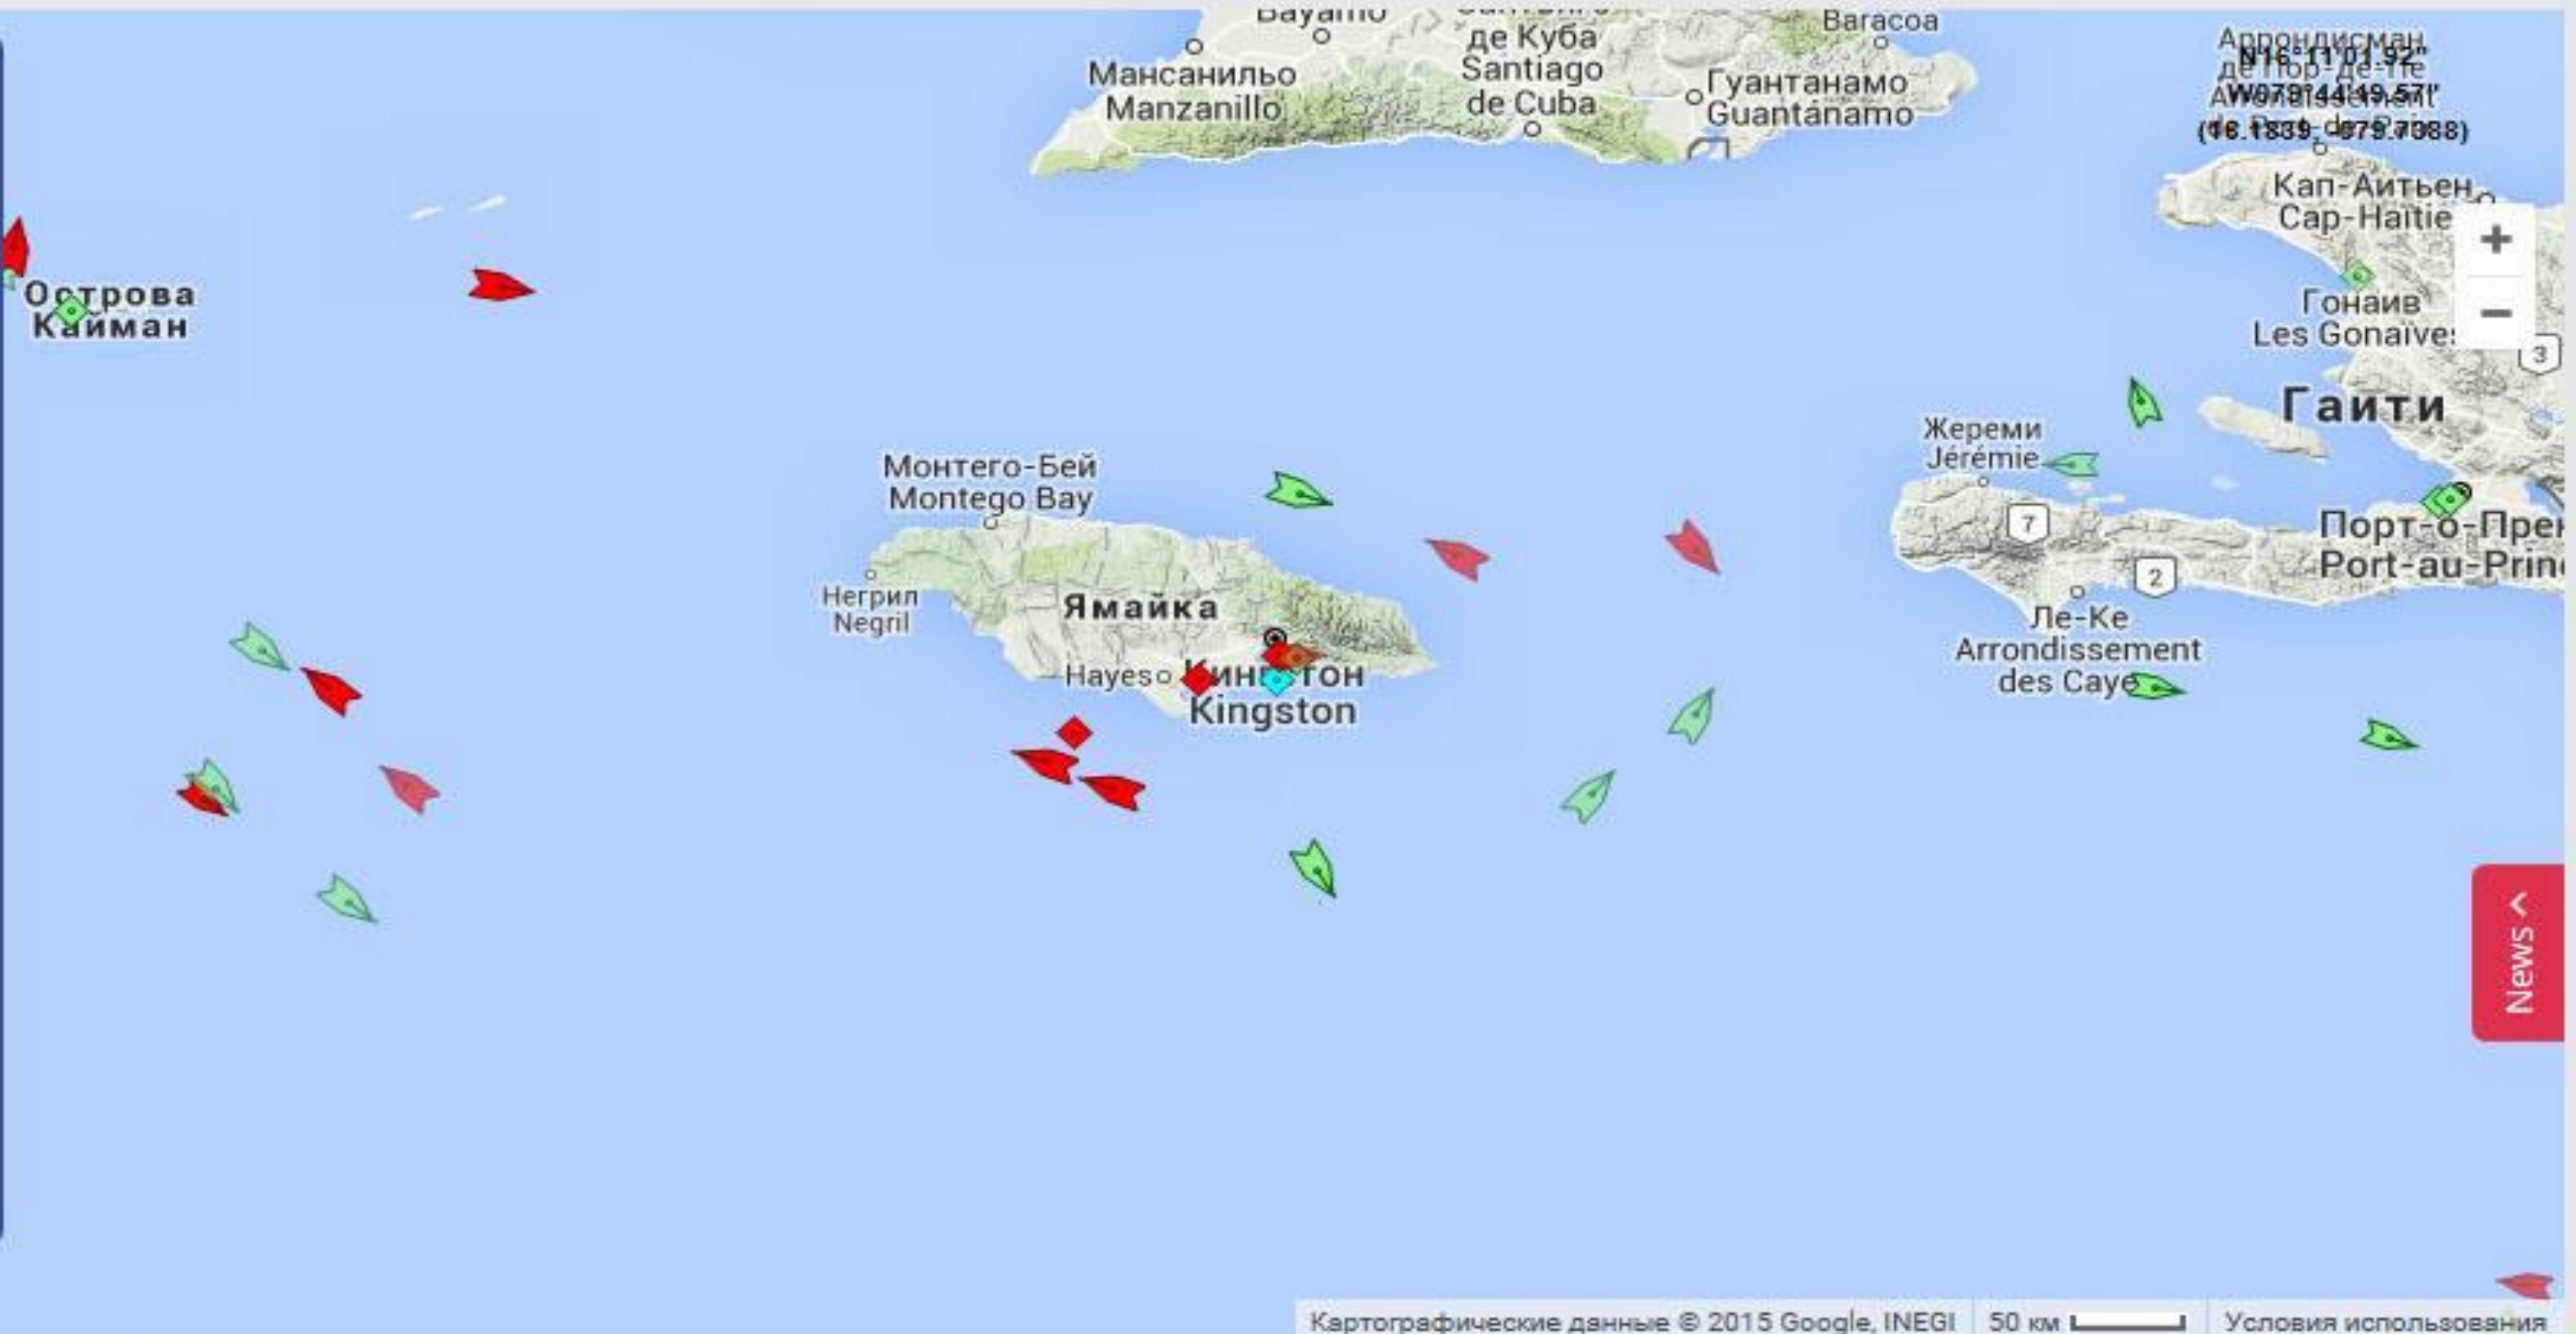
Bayamo
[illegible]
де Куба
Santiago
de Cuba
Baracoa
Мансанильо
Manzanillo
Гуантанамо
Guantánamo
Аррондисман
де Пор-де-Пе
Arrondissement
N16°11'01.92"
W079°44'49.57"
(16.1839, -079.7388)
Кап-Аитьен
Cap-Haïtie
+
−
Острова
Кайман
Гонаив
Les Gonaïve
3
Гаити
Жереми
Jérémie
Монтего-Бей
Montego Bay
7
Порт-о-Пре
Port-au-Prin
2
Негрил
Negril
Ямайка
Ле-Ке
Arrondissement
des Caye
Hayes
Кингстон
Kingston
News
Картографические данные © 2015 Google, INEGI
50 км
Условия использования